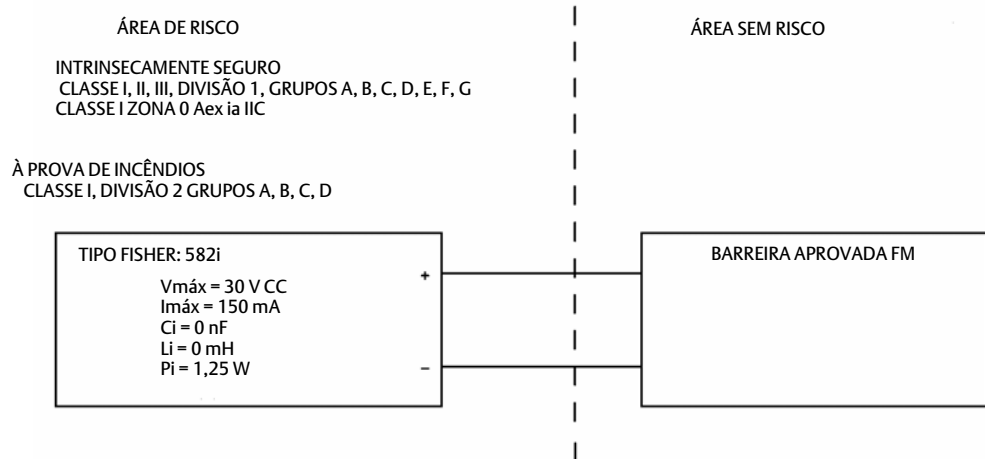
ÁREA DE RISCO

ÁREA SEM RISCO

INTRINSECAMENTE SEGURO
CLASSE I, II, III, DIVISÃO 1, GRUPOS A, B, C, D, E, F, G
CLASSE I ZONA 0 Aex ia IIC

À PROVA DE INCÊNDIOS
CLASSE I, DIVISÃO 2 GRUPOS A, B, C, D

TIPO FISHER: 582i

Vmáx = 30 V CC
Imáx = 150 mA
Ci = 0 nF
Li = 0 mH
Pi = 1,25 W

+

–

BARREIRA APROVADA FM